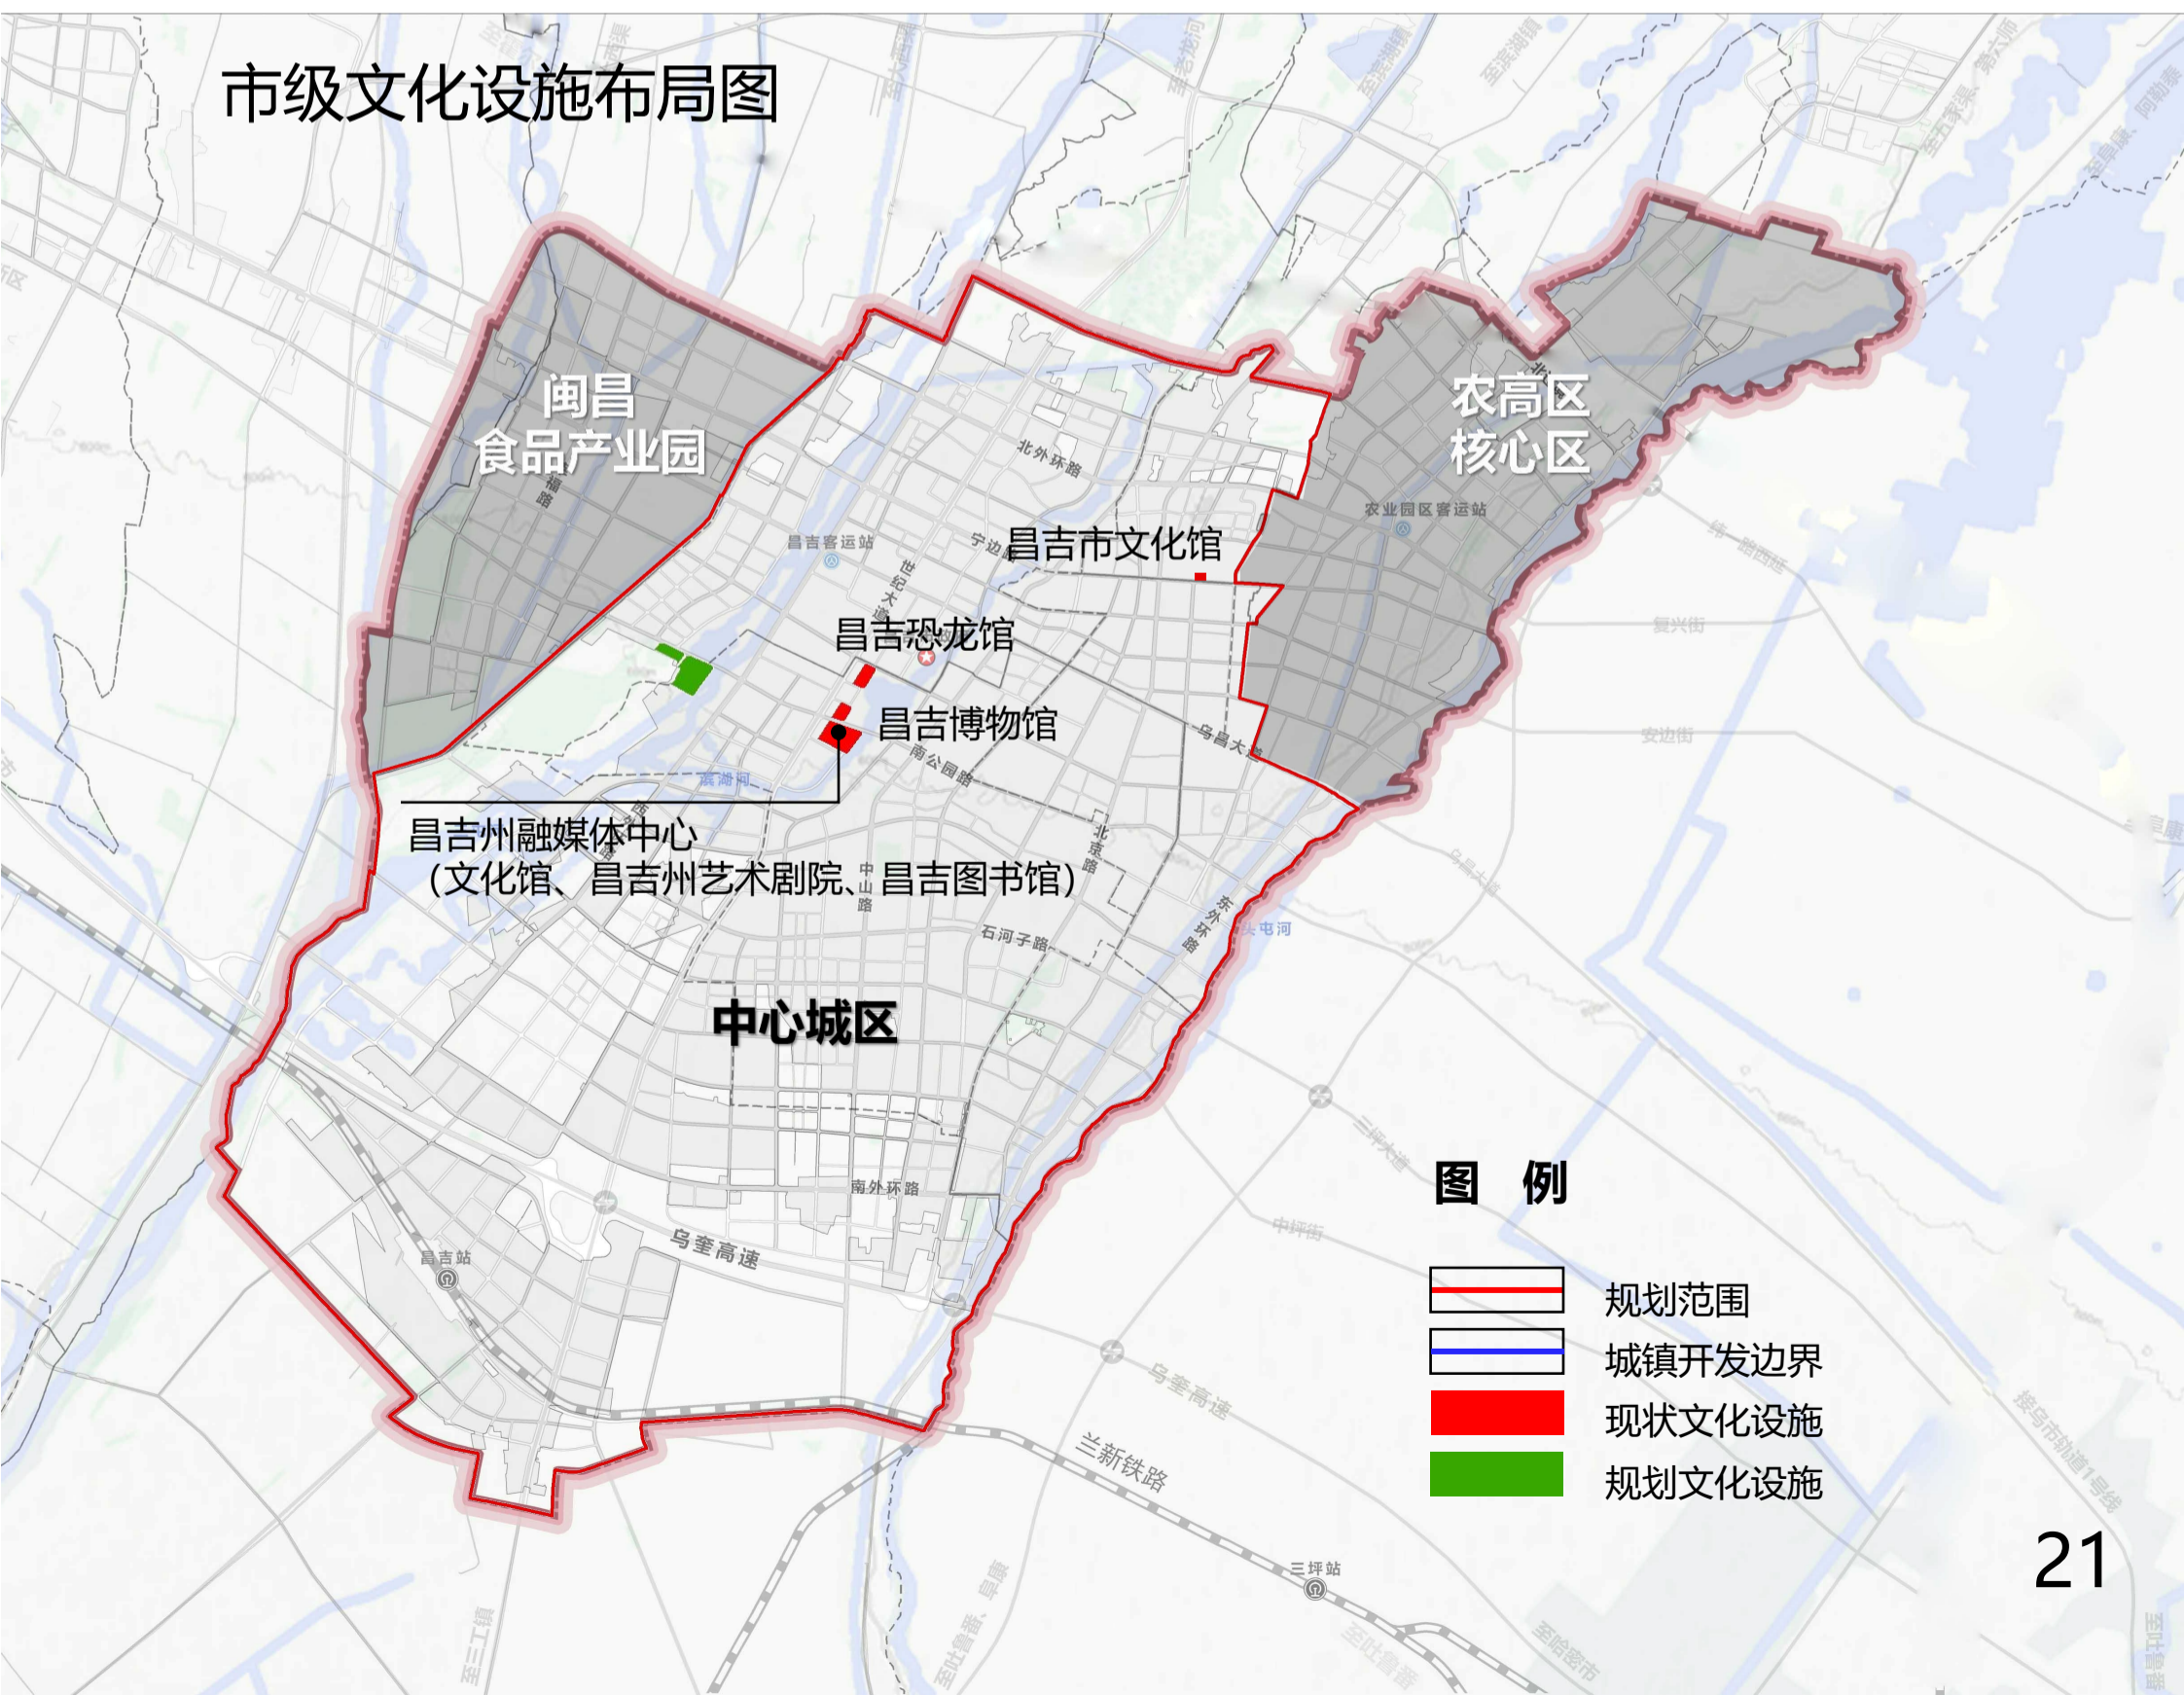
市级文化设施布局图

闽昌
食品产业园

农高区
核心区

北外环路

昌吉市文化馆

昌吉客运站

宁边

世纪大道

农业园区客运站

昌吉恐龙馆

昌吉博物馆

乌昌大道

南公园路

滨湖河

昌吉州融媒体中心
（文化馆、昌吉州艺术剧院、昌吉图书馆）

中山路

北京路

东外环路

头屯河

石河子路

中心城区

南外环路

乌奎高速

昌吉站

乌奎高速

兰新铁路

三坪站

图 例

规划范围

城镇开发边界

现状文化设施

规划文化设施

21